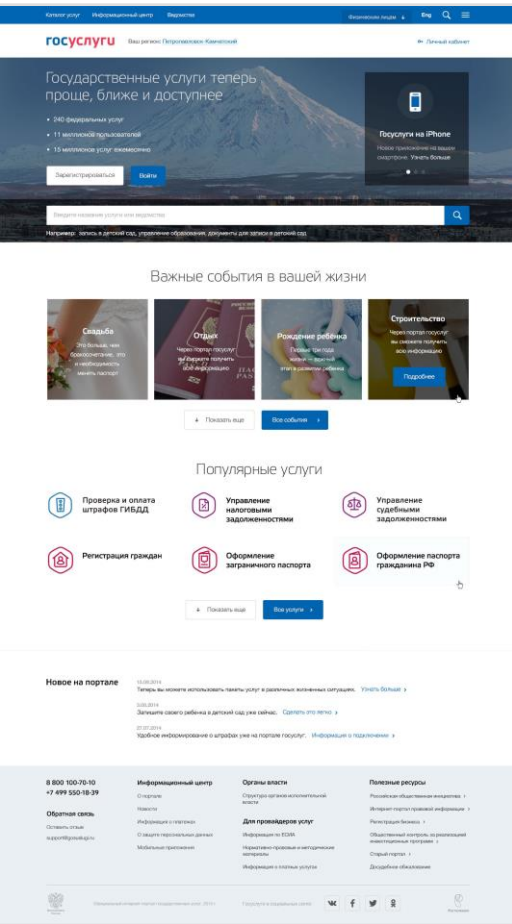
Каталог услуг Информационный центр Ведомства Физическим лицам Eng

госуслуги Ваш регион: Петропавловск-Камчатский Личный кабинет

Государственные услуги теперь проще, ближе и доступнее

• 240 федеральных услуг
• 11 миллионов пользователей
• 15 миллионов услуг ежемесячно

Зарегистрироваться Войти

Госуслуги на iPhone
Новое приложение на вашем смартфоне. Узнать больше

Введите название услуги или ведомства

Например: запись в детский сад, управление образования, документы для записи в детский сад

Важные события в вашей жизни

Свадьба
Это большое, чем бракосочетание, это и необходимость менять паспорт

Отдых
Через портал госуслуг вы сможете получить всю информацию

Рождение ребёнка
Первые три года жизни — важный этап в развитии ребёнка

Строительство
Через портал госуслуг вы сможете получить всю информацию
Подробнее

Показать еще Все события

Популярные услуги

Проверка и оплата штрафов ГИБДД
Управление налоговыми задолженностями
Управление судебными задолженностями
Регистрация граждан
Оформление заграничного паспорта
Оформление паспорта гражданина РФ

Показать еще Все услуги

Новое на портале
10.08.2014
Теперь вы можете использовать пакеты услуг в различных жизненных ситуациях. Узнать больше
3.08.2014
Запишите своего ребенка в детский сад уже сейчас. Сделать это легко
27.07.2014
Удобное информирование о штрафах уже на портале госуслуг. Информация о подключении

8 800 100-70-10
+7 499 550-18-39
Обратная связь
Оставить отзыв
support@gosuslugi.ru

Информационный центр
О портале
Новости
Информация о платежах
О защите персональных данных
Мобильные приложения

Органы власти
Структура органов исполнительной власти
Для провайдеров услуг
Информация по ЕСИА
Нормативно-правовые и методические материалы
Информация о платных услугах

Полезные ресурсы
Российская общественная инициатива
Интернет-портал правовой информации
Регистрация бизнеса
Общественный контроль за реализацией инвестиционных программ
Старый портал
Досудебное обжалование

Официальный интернет-портал государственных услуг, 2014
Госуслуги в социальных сетях